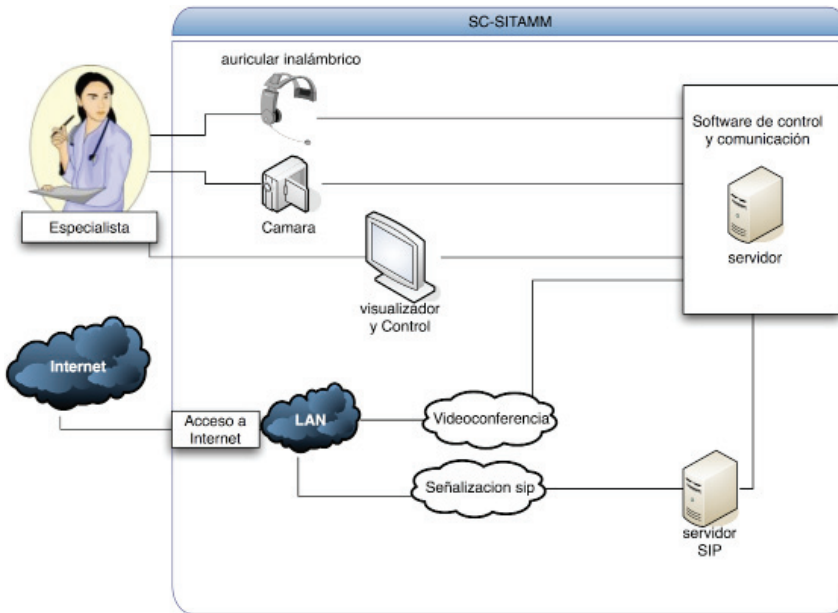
SC-SITAMM

auricular inalámbrico

Software de control y comunicación

Especialista

Camara

servidor

visualizador y Control

Internet

Acceso a Internet

LAN

Videoconferencia

Señalizacion sip

servidor SIP